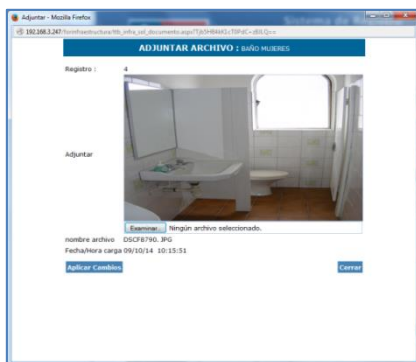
Adjuntar - Mozilla Firefox

192.168.3.247/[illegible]

ADJUNTAR ARCHIVO : BAÑO MUJERES

Registro : 4

Adjuntar

Examinar... Ningún archivo seleccionado.

nombre archivo DSCF8790. JPG

Fecha/Hora carga 09/10/14 10:15:51

Aplicar Cambios

Cerrar